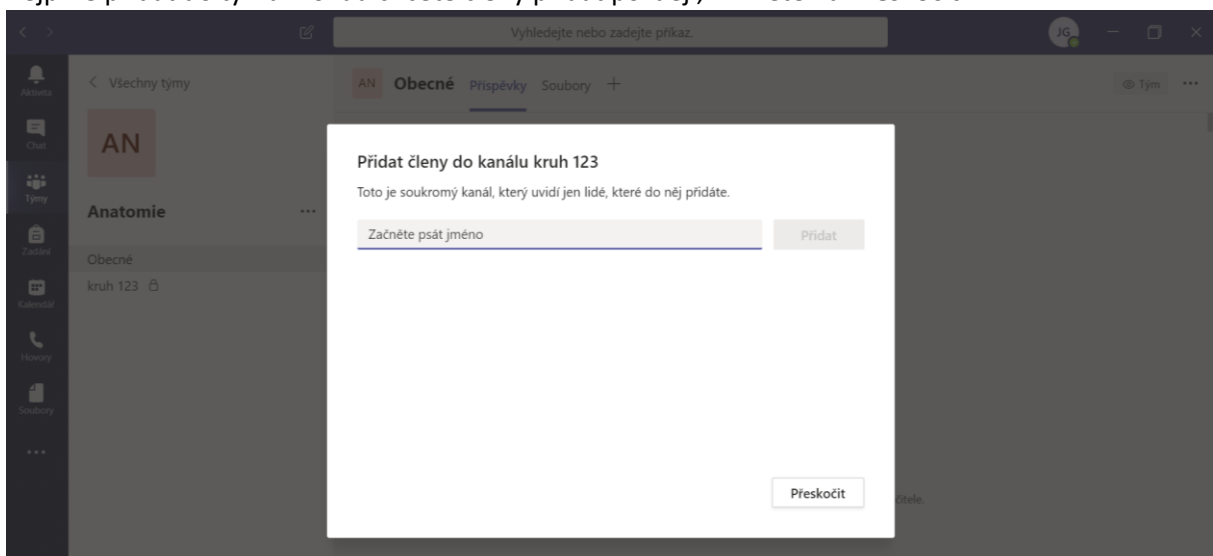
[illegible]

Vyhledejte nebo zadejte příkaz.

JG

Aktivita

Chat

Týmy

Zadání

Kalendář

Hovory

Soubory

...

< Všechny týmy

AN

Anatomie

...

Obecné

kruh 123

AN Obecné Příspěvky Soubory +

Tým ...

Přidat členy do kanálu kruh 123

Toto je soukromý kanál, který uvidí jen lidé, které do něj přidáte.

Začněte psát jméno

Přidat

Přeskočit

čitele.